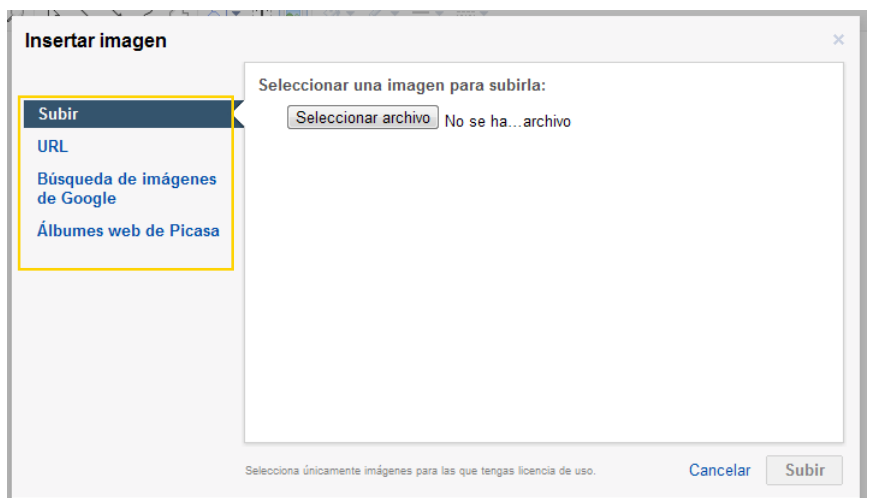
Insertar imagen

×

Subir
URL
Búsqueda de imágenes de Google
Álbumes web de Picasa

Seleccionar una imagen para subirla:

Seleccionar archivo No se ha…archivo

Selecciona únicamente imágenes para las que tengas licencia de uso.

Cancelar Subir